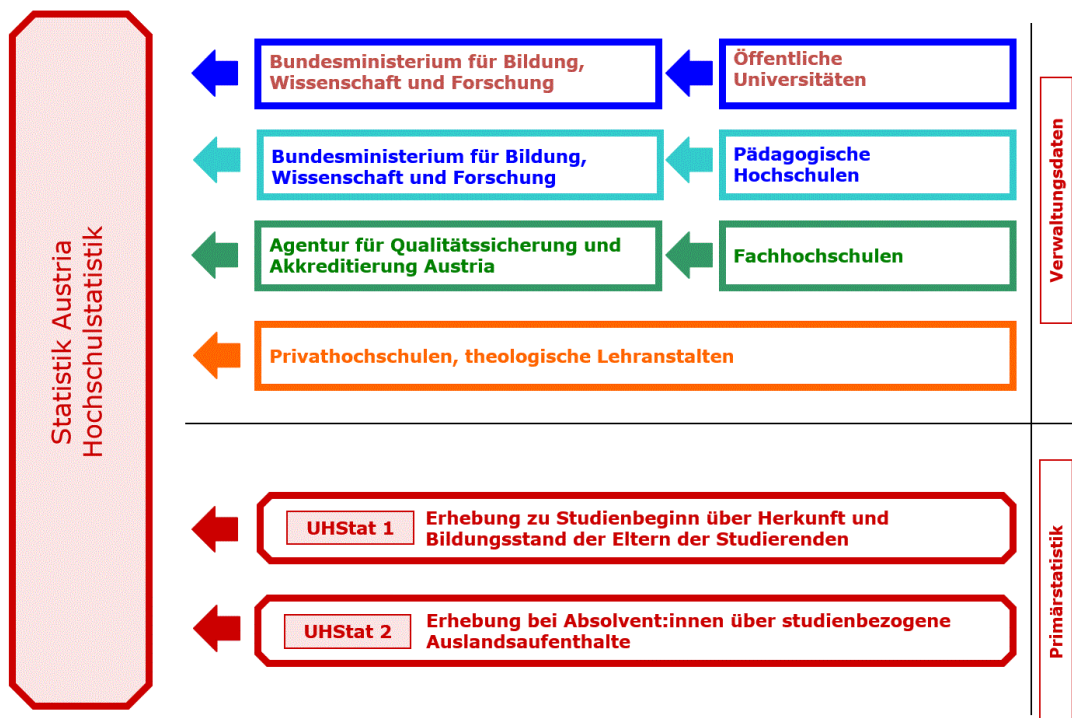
Statistik Austria
Hochschulstatistik

Öffentliche Universitäten

Bundesministerium für Bildung, Wissenschaft und Forschung

Pädagogische Hochschulen

Bundesministerium für Bildung, Wissenschaft und Forschung

Fachhochschulen

Agentur für Qualitätssicherung und Akkreditierung Austria

Privathochschulen, theologische Lehranstalten

Verwaltungsdaten

UHStat 1 Erhebung zu Studienbeginn über Herkunft und Bildungsstand der Eltern der Studierenden

UHStat 2 Erhebung bei Absolvent:innen über studienbezogene Auslandsaufenthalte

Primärstatistik